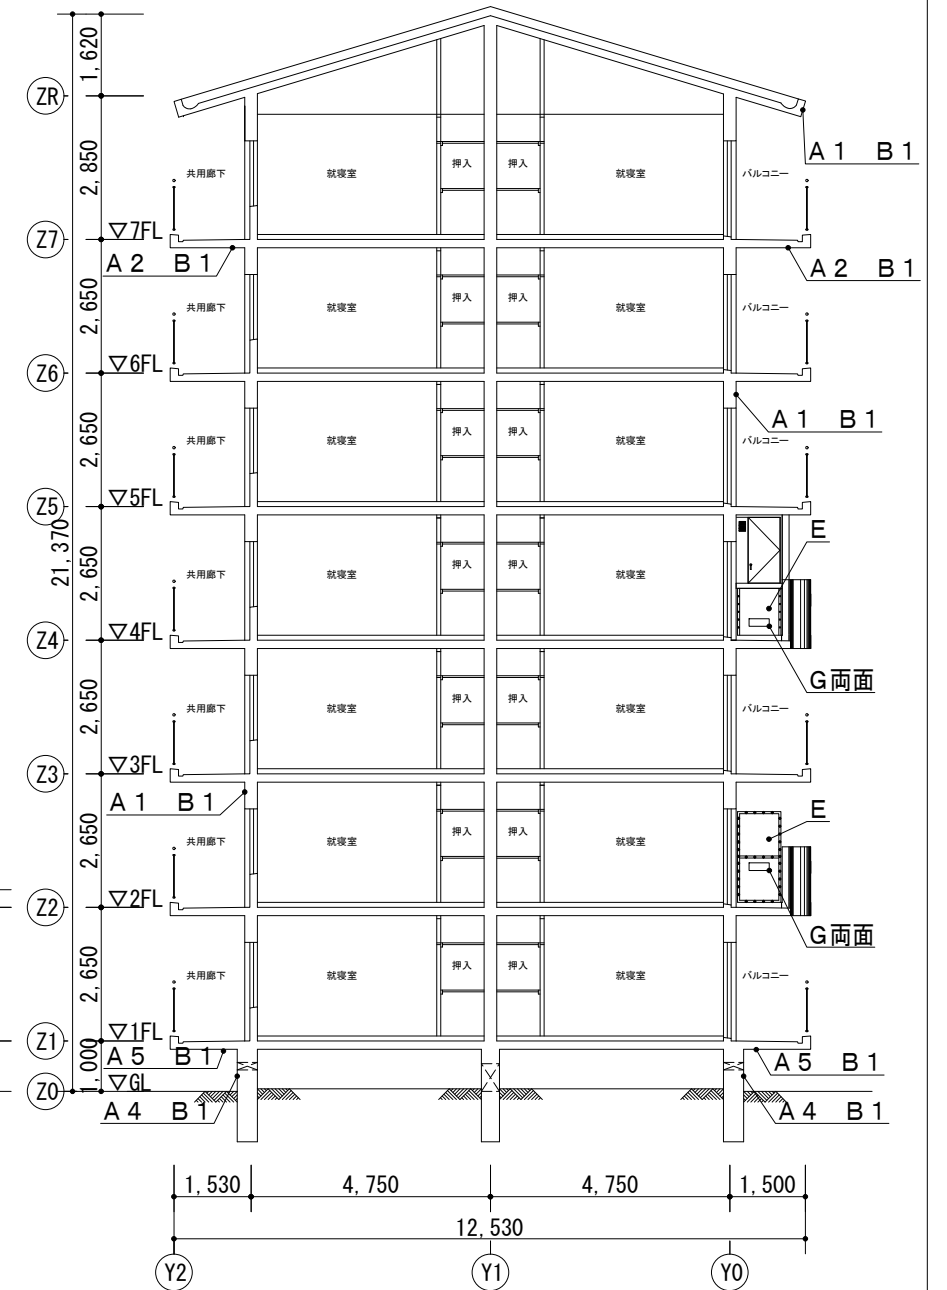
1, 620
ZR
A 1 B 1
2, 850
共用廊下
就寝室
押入
押入
就寝室
バルコニー
Z7
▽7FL
A 2 B 1
A 2 B 1
2, 650
共用廊下
就寝室
押入
押入
就寝室
バルコニー
Z6
▽6FL
A 1 B 1
2, 650
共用廊下
就寝室
押入
押入
就寝室
バルコニー
Z5
▽5FL
21, 370
E
2, 650
共用廊下
就寝室
押入
押入
就寝室
Z4
▽4FL
G両面
2, 650
共用廊下
就寝室
押入
押入
就寝室
バルコニー
Z3
▽3FL
A 1 B 1
E
2, 650
共用廊下
就寝室
押入
押入
就寝室
Z2
▽2FL
G両面
2, 650
共用廊下
就寝室
押入
押入
就寝室
バルコニー
Z1
▽1FL
A 5 B 1
A 5 B 1
Z0
▽GL
A 4 B 1
A 4 B 1
1, 530
4, 750
4, 750
1, 500
12, 530
Y2
Y1
Y0